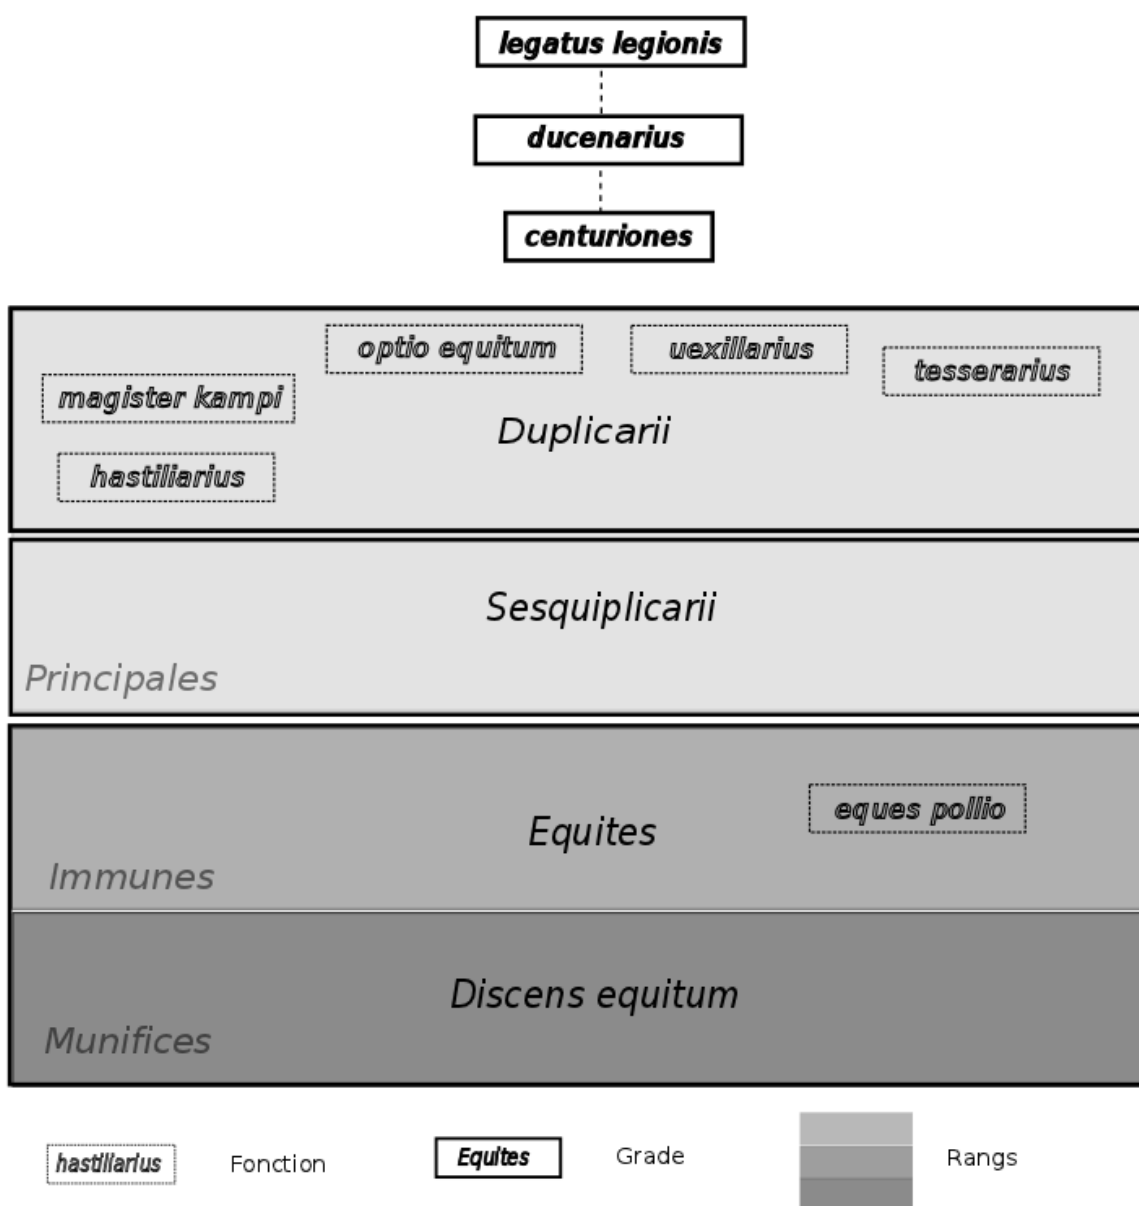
legatus legionis

ducenarius

centuriones

optio equitum

uexillarius

tesserarius

magister kampi

Duplicarii

hastiliarius

Sesquiplicarii

Principales

eques pollio

Equites

Immunes

Discens equitum

Munifices

hastiliarius Fonction

Equites Grade

Rangs